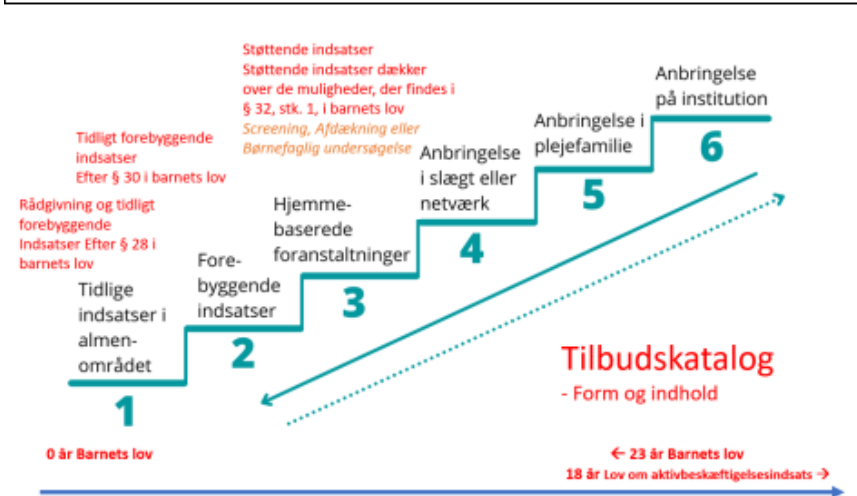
Støttende indsatser
Støttende indsatser dækker over de muligheder, der findes i § 32, stk. 1, i barnets lov
Screening, Afdækning eller Børnefaglig undersøgelse

Tidligt forebyggende indsatser
Efter § 30 i barnets lov

Rådgivning og tidligt forebyggende Indsatser Efter § 28 i barnets lov

Anbringelse på institution
6

Anbringelse i plejefamilie
5

Anbringelse i slægt eller netværk
4

Hjemmebaserede foranstaltninger
3

Forebyggende indsatser
2

Tidlige indsatser i almenområdet
1

Tilbudskatalog
- Form og indhold

0 år Barnets lov

← 23 år Barnets lov
18 år Lov om aktivbeskæftigelsesindsats →